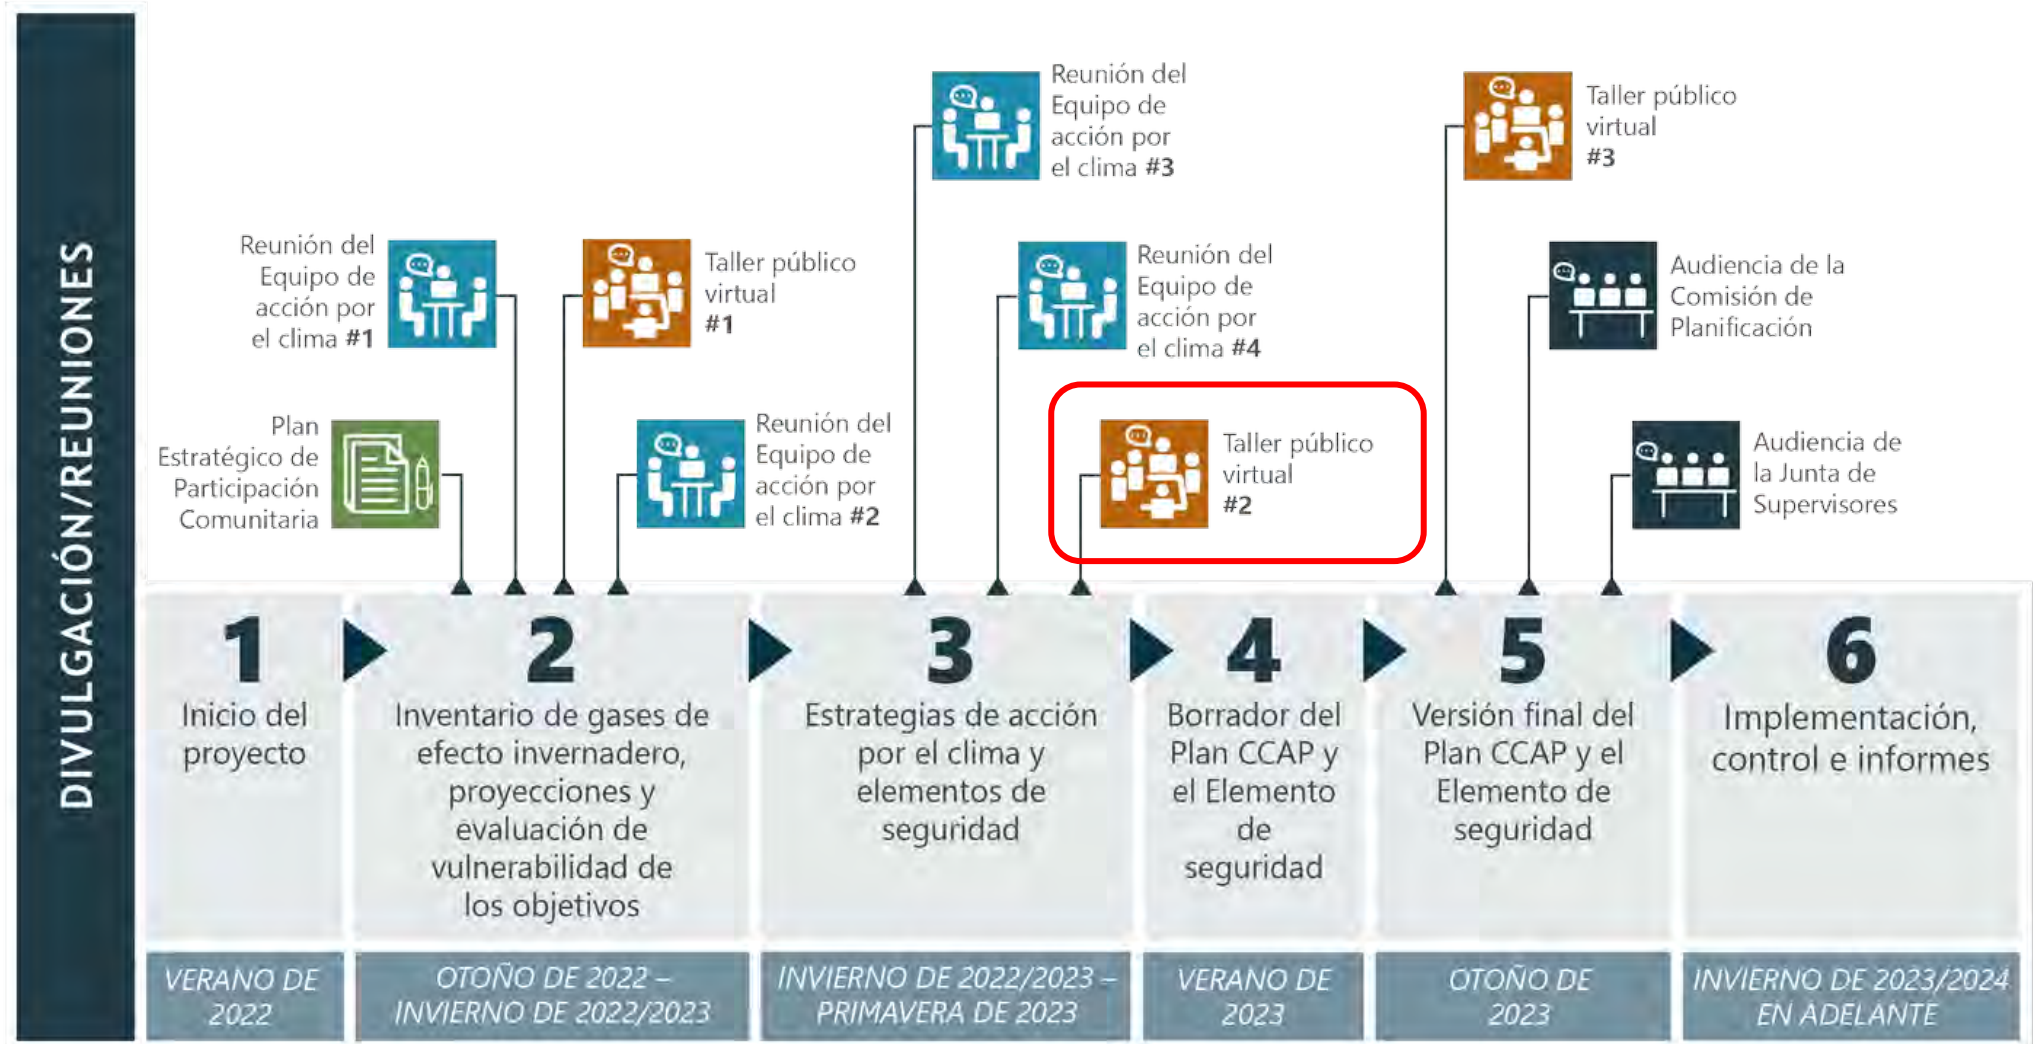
DIVULGACIÓN/REUNIONES

Reunión del Equipo de acción por el clima #3

Taller público virtual #3

Reunión del Equipo de acción por el clima #1

Taller público virtual #1

Reunión del Equipo de acción por el clima #4

Audiencia de la Comisión de Planificación

Plan Estratégico de Participación Comunitaria

Reunión del Equipo de acción por el clima #2

Taller público virtual #2

Audiencia de la Junta de Supervisores

1
Inicio del proyecto

2
Inventario de gases de efecto invernadero, proyecciones y evaluación de vulnerabilidad de los objetivos

3
Estrategias de acción por el clima y elementos de seguridad

4
Borrador del Plan CCAP y el Elemento de seguridad

5
Versión final del Plan CCAP y el Elemento de seguridad

6
Implementación, control e informes

VERANO DE 2022

OTOÑO DE 2022 – INVIERNO DE 2022/2023

INVIERNO DE 2022/2023 – PRIMAVERA DE 2023

VERANO DE 2023

OTOÑO DE 2023

INVIERNO DE 2023/2024 EN ADELANTE